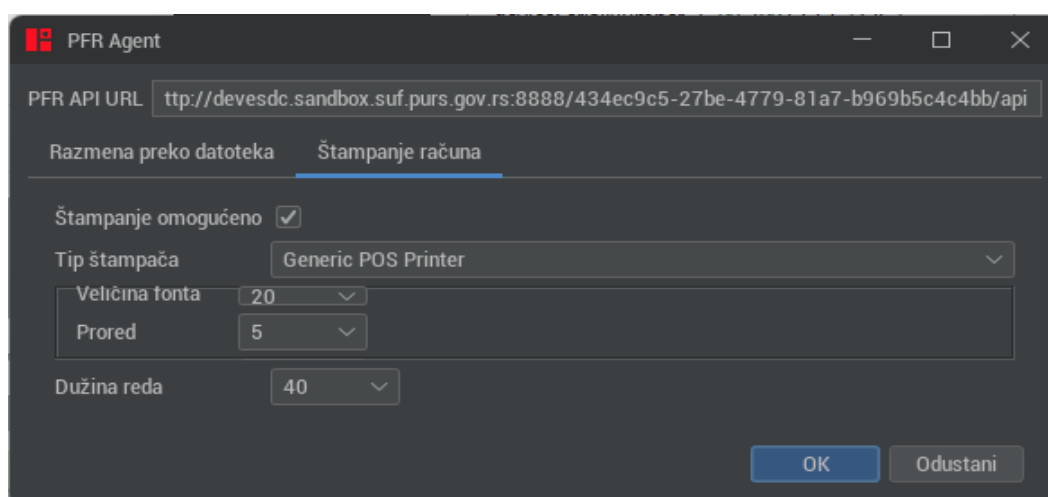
PFR Agent

PFR API URL ttp://devesdc.sandbox.suf.purs.gov.rs:8888/434ec9c5-27be-4779-81a7-b969b5c4c4bb/api

Razmena preko datoteka Štampanje računa

Štampanje omogućeno ✓

Tip štampača Generic POS Printer

Veličina fonta 20

Prored 5

Dužina reda 40

OK Odustani